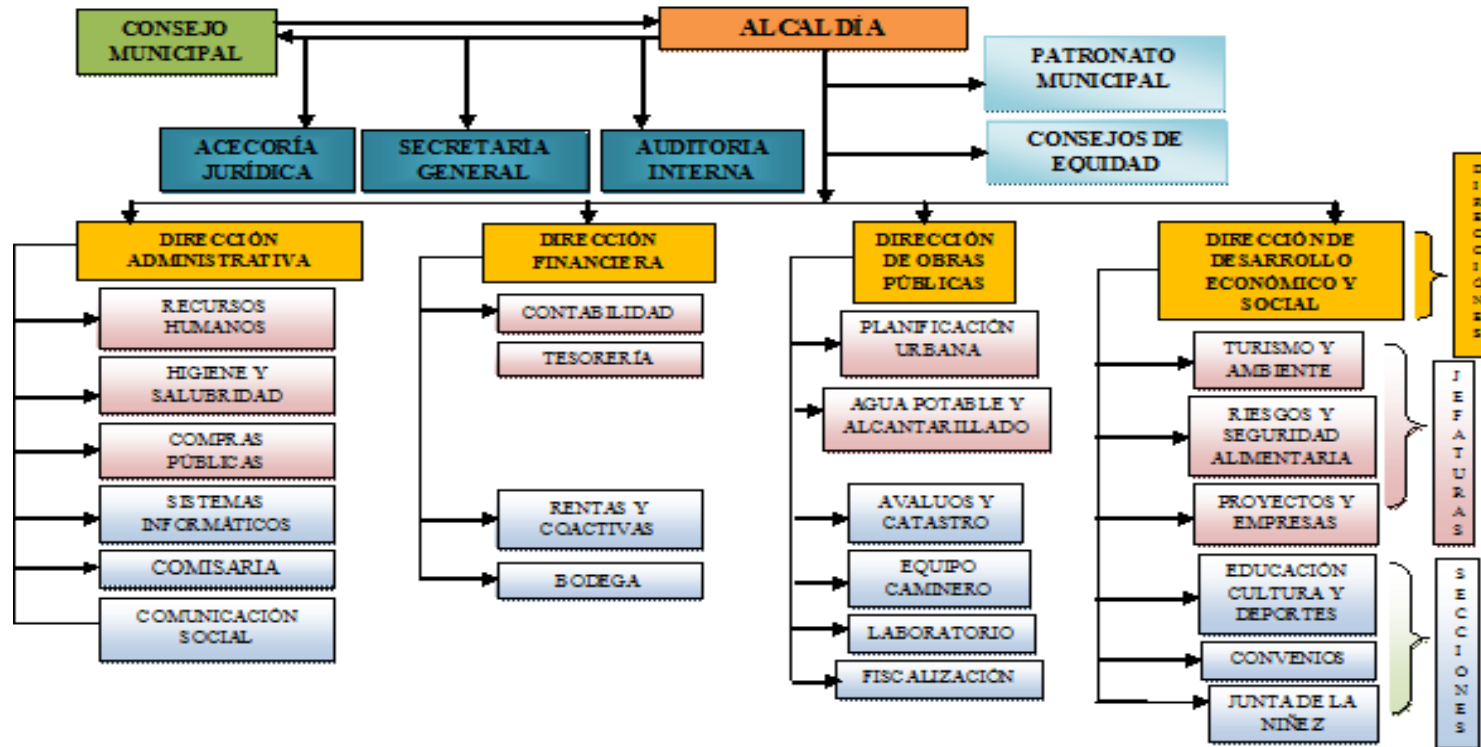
CONSEJO MUNICIPAL

ALCALDÍA

PATRONATO MUNICIPAL

CONSEJOS DE EQUIDAD

ACECORÍA JURÍDICA

SECRETARÍA GENERAL

AUDITORIA INTERNA

DIRECCIÓN ADMINISTRATIVA

RECURSOS HUMANOS

HIGIENE Y SALUBRIDAD

COMPRAS PÚBLICAS

SISTEMAS INFORMÁTICOS

COMISARIA

COMUNICACIÓN SOCIAL

DIRECCIÓN FINANCIERA

CONTABILIDAD

TESORERÍA

RENTAS Y COACTIVAS

BODEGA

DIRECCIÓN DE OBRAS PÚBLICAS

PLANIFICACIÓN URBANA

AGUA POTABLE Y ALCANTARILLADO

AVALUOS Y CATASTRO

EQUIPO CAMINERO

LABORATORIO

FISCALIZACIÓN

DIRECCIÓN DE DESARROLLO ECONÓMICO Y SOCIAL

TURISMO Y AMBIENTE

RIESGOS Y SEGURIDAD ALIMENTARIA

PROYECTOS Y EMPRESAS

EDUCACIÓN CULTURA Y DEPORTES

CONVENIOS

JUNTA DE LA NIÑEZ

DIRECCIONES

JEFATURAS

SECCIONES